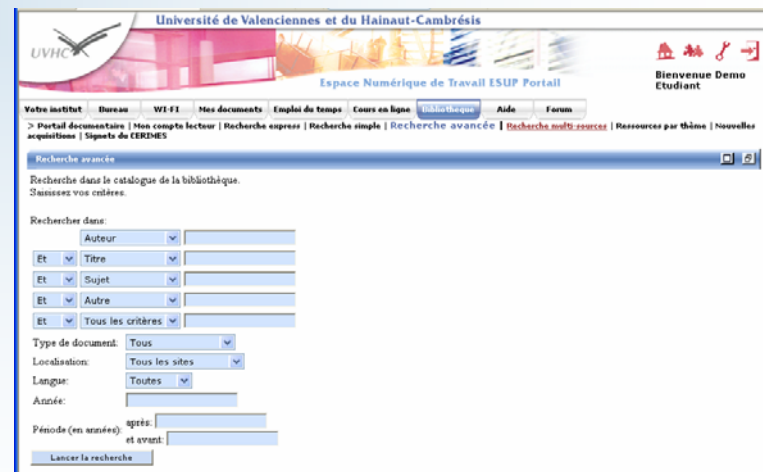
Université de Valenciennes et du Hainaut-Cambrésis

UVHC

Espace Numérique de Travail ESUP Portail

Bienvenue Demo Etudiant

Votre institut | Bureau | WI-FI | Mes documents | Emploi du temps | Cours en ligne | Bibliothèque | Aide | Forum

> Portail documentaire | Mon compte lecteur | Recherche express | Recherche simple | Recherche avancée | Recherche multi-sources | Ressources par thème | Nouvelles acquisitions | Signets du CERIMES

Recherche avancée

Recherche dans le catalogue de la bibliothèque.
Saisissez vos critères.

Rechercher dans:

Auteur

Et | Titre

Et | Sujet

Et | Autre

Et | Tous les critères

Type de document: Tous

Localisation: Tous les sites

Langue: Toutes

Année:

Période (en années): après:
et avant:

Lancer la recherche